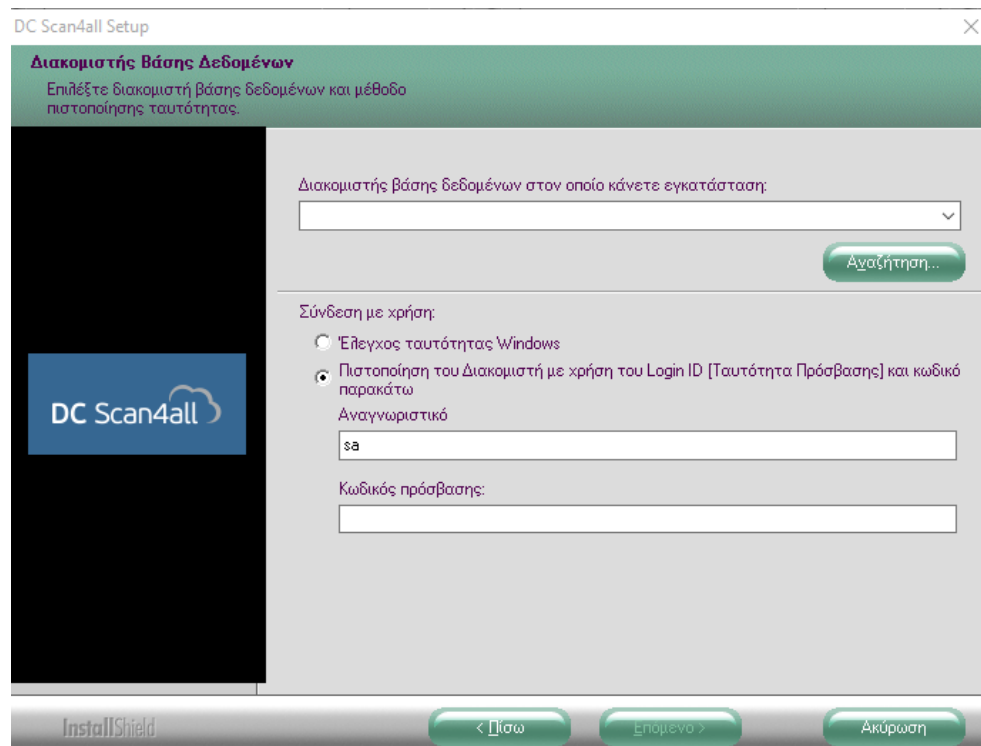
DC Scan4all Setup

Διακομιστής Βάσης Δεδομένων

Επιλέξτε διακομιστή βάσης δεδομένων και μέθοδο πιστοποίησης ταυτότητας.

Διακομιστής βάσης δεδομένων στον οποίο κάνετε εγκατάσταση:

Αναζήτηση...

Σύνδεση με χρήση:

Έλεγχος ταυτότητας Windows

Πιστοποίηση του Διακομιστή με χρήση του Login ID [Ταυτότητα Πρόσβασης] και κωδικό παρακάτω

Αναγνωριστικό

sa

Κωδικός πρόσβασης:

DC Scan4all

InstallShield

< Πίσω

Επόμενο >

Ακύρωση